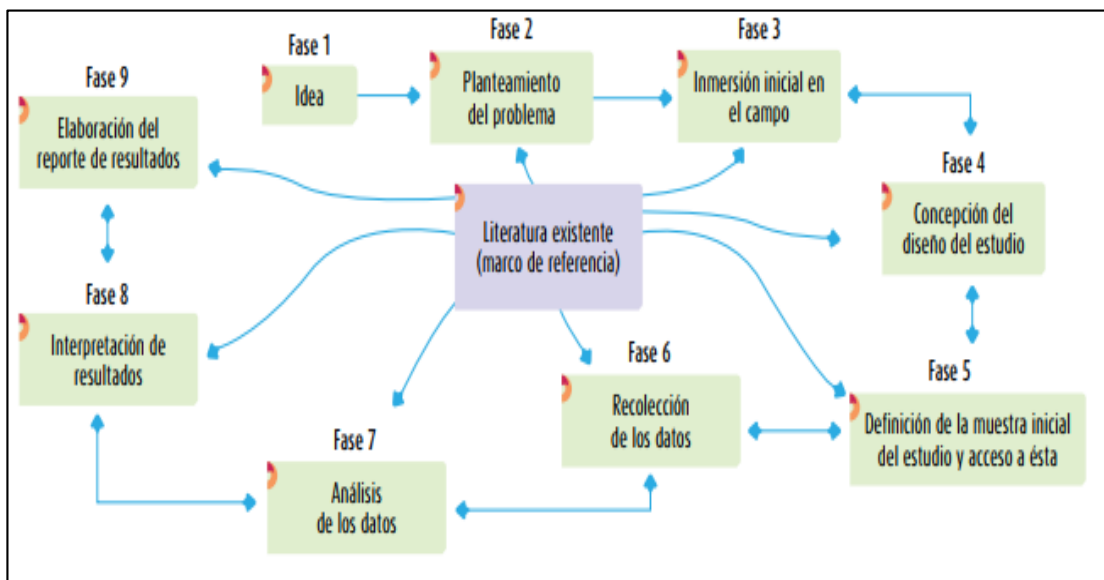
Fase 1
Idea

Fase 2
Planteamiento del problema

Fase 3
Inmersión inicial en el campo

Fase 4
Concepción del diseño del estudio

Fase 5
Definición de la muestra inicial del estudio y acceso a ésta

Fase 6
Recolección de los datos

Fase 7
Análisis de los datos

Fase 8
Interpretación de resultados

Fase 9
Elaboración del reporte de resultados

Literatura existente (marco de referencia)